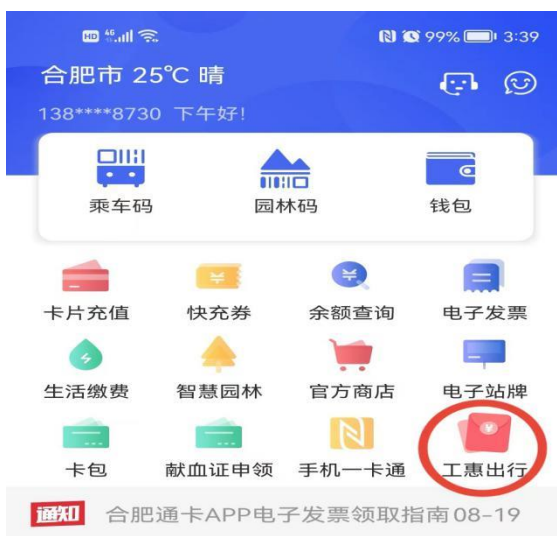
HD 4G 99% 3:39

合肥市 25℃ 晴

138****8730 下午好!

乘车码
园林码
钱包

卡片充值
快充券
余额查询
电子发票

生活缴费
智慧园林
官方商店
电子站牌

卡包
献血证申领
手机一卡通
工惠出行

通知 合肥通卡APP电子发票领取指南 08-19